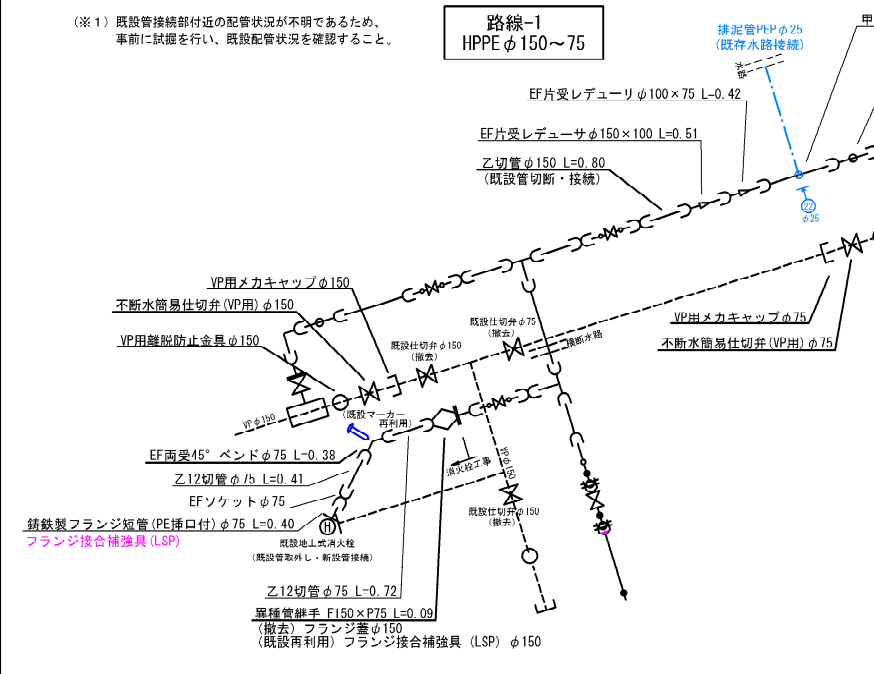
（※１）既設管接続部付近の配管状況が不明であるため、事前に試掘を行い、既設配管状況を確認すること。

路線-1
HPPE$\phi$150～75

排泥管PEP$\phi$25
(既存水路接続)

甲

EF片受レデューリ$\phi$100×75 L=0.42

EF片受レデューサ$\phi$150×100 L=0.51

乙切管$\phi$150 L=0.80
（既設管切断・接続）

22
$\phi$25

VP用メカキャップ$\phi$150

不断水簡易仕切弁(VP用)$\phi$150

VP用離脱防止金具$\phi$150

既設仕切弁$\phi$75
（撤去）

既設水路

既設仕切弁$\phi$150
（撤去）

VP用メカキャップ$\phi$75

不断水簡易仕切弁(VP用)$\phi$75

VP$\phi$150

（既設マーカー再利用）

消火栓工事

VP$\phi$150

EF両受45°ベンド$\phi$75 L=0.38

乙12切管$\phi$75 L=0.41

EFソケット$\phi$75

鋳鉄製フランジ短管(PE挿口付)$\phi$75 L=0.40

フランジ接合補強具(LSP)

既設仕切弁$\phi$150
（撤去）

H

既設地上式消火栓
（既設管取外し・新設管接続）

乙12切管$\phi$75 L=0.72

異種管継手 F150×P75 L=0.09

（撤去）フランジ蓋$\phi$150
（既設再利用）フランジ接合補強具（LSP）$\phi$150